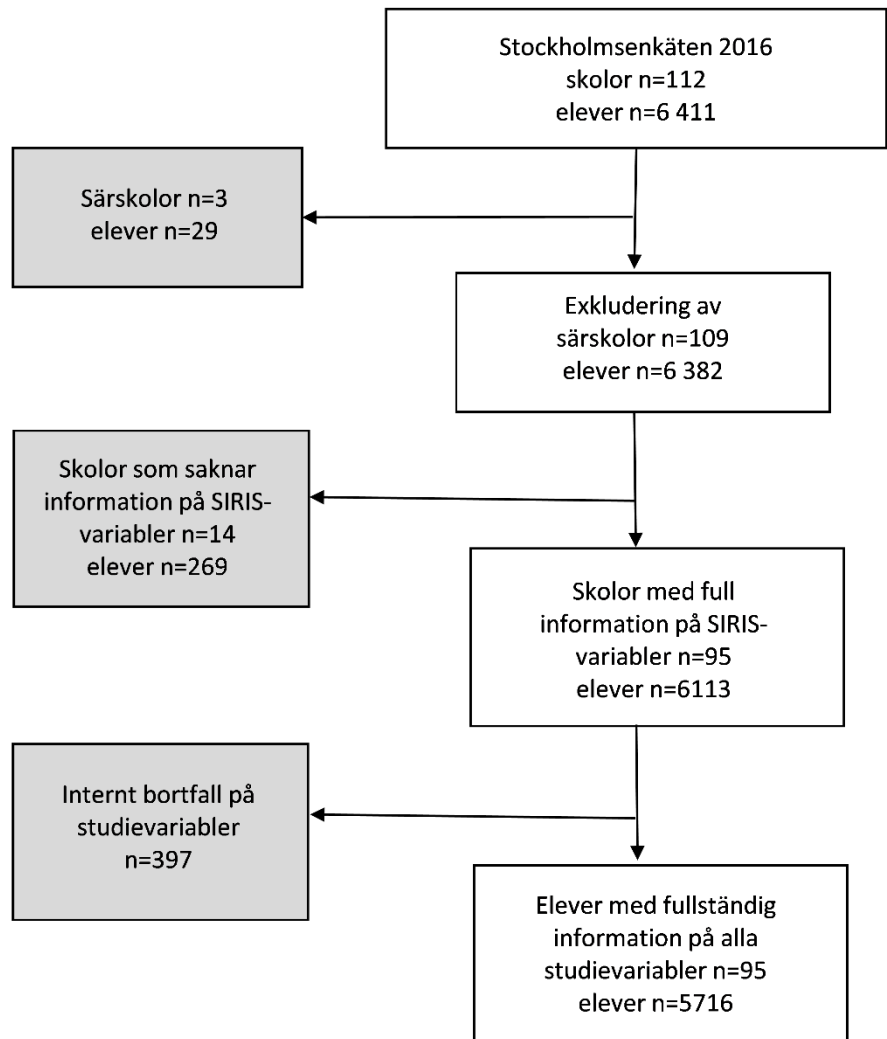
Stockholmsenkäten 2016
skolor n=112
elever n=6 411

Särskolor n=3
elever n=29

Exkludering av
särskolor n=109
elever n=6 382

Skolor som saknar
information på SIRIS-variabler n=14
elever n=269

Skolor med full
information på SIRIS-variabler n=95
elever n=6113

Internt bortfall på
studievariabler
n=397

Elever med fullständig
information på alla
studievariabler n=95
elever n=5716